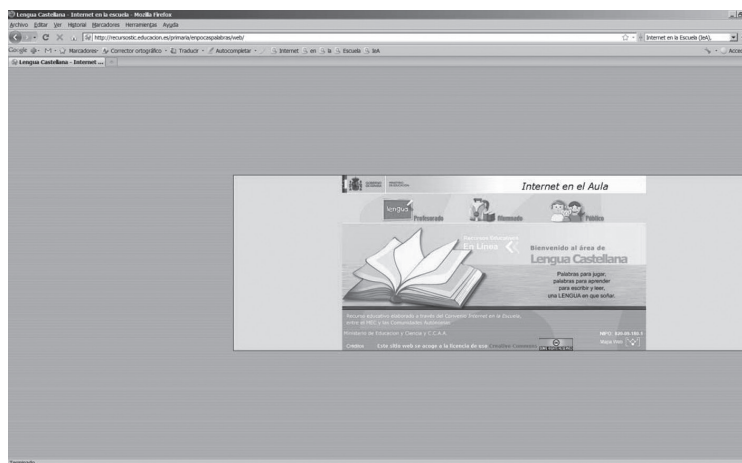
Lengua Castellana - Internet en la escuela - Mozilla Firefox

Archivo Editar Ver Historial Marcadores Herramientas Ayuda

http://recursostic.educacion.es/primaria/enpocaspalabras/web/

Internet en la Escuela (IeA)

Google Marcadores Corrector ortográfico Traductor Autocompletar Internet en la Escuela IeA

Lengua Castellana - Internet ...

Internet en el Aula

Profesorado

Alumnado

Público

Recursos Educativos En Línea

Bienvenido al área de

Lengua Castellana

Palabras para jugar, palabras para aprender para escribir y leer, una LENGUA en que soñar.

Recurso educativo elaborado a través del Convenio Internet en la Escuela, entre el MEC y las Comunidades Autónomas

Ministerio de Educación y Ciencia y C.C.A.A.

NIPO: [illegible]

Mapa Web

Créditos

Este sitio web se acoge a la licencia de uso Creative Commons